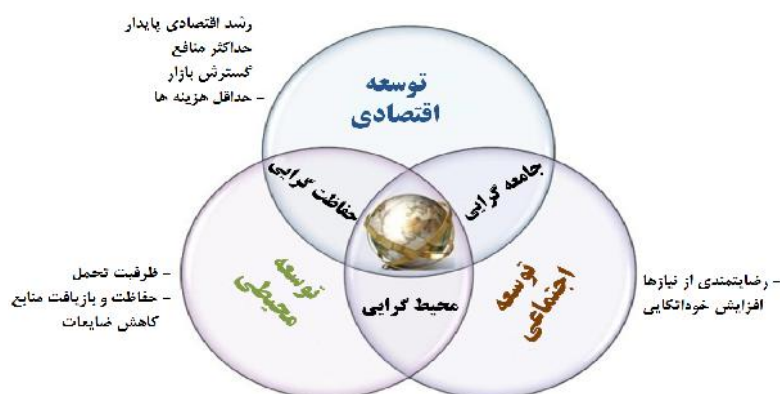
رشد اقتصادی پایدار
حداکثر منافع
گسترش بازار
– حداقل هزینه ها

توسعه
اقتصادی

حفاظت گرایی

جامعه گرایی

– ظرفیت تحمل
– حفاظت و بازیافت منابع
کاهش ضایعات

توسعه
محیطی

محیط گرایی

توسعه
اجتماعی

– رضایتمندی از نیازها
افزایش خوداتکایی